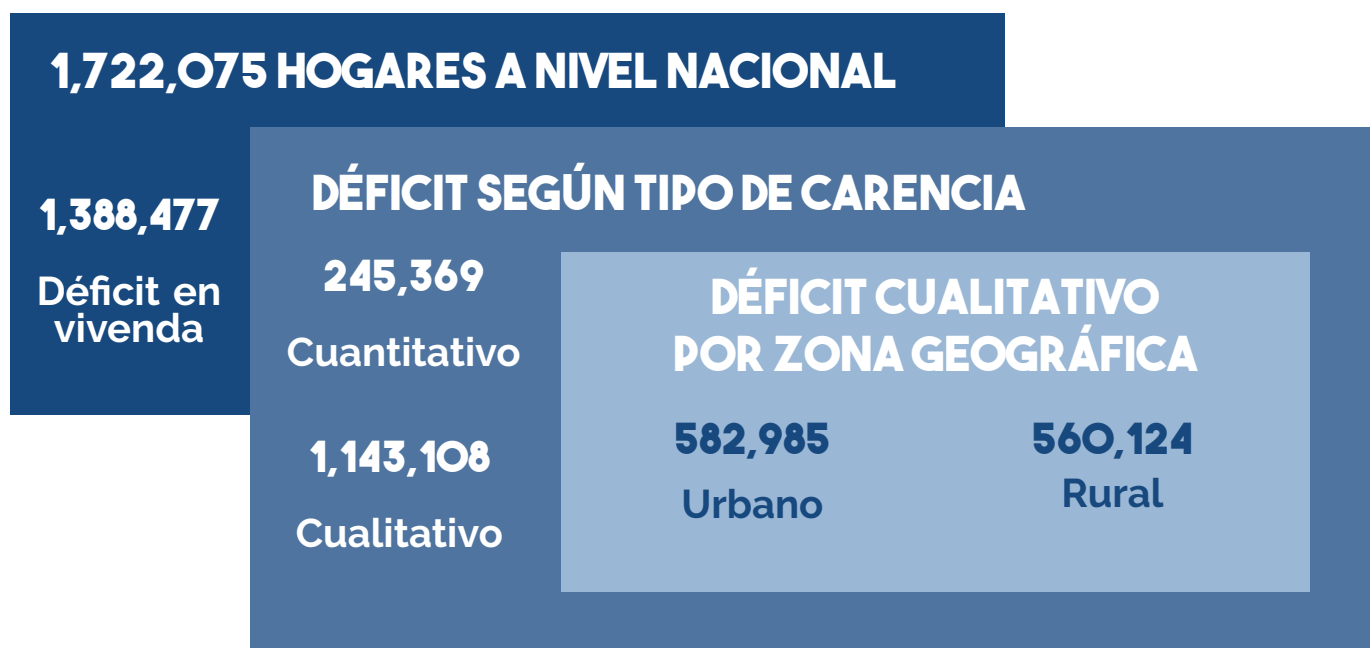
1,722,075 HOGARES A NIVEL NACIONAL

1,388,477
Déficit en vivenda

DÉFICIT SEGÚN TIPO DE CARENCIA

245,369
Cuantitativo

1,143,108
Cualitativo

DÉFICIT CUALITATIVO POR ZONA GEOGRÁFICA

582,985
Urbano

560,124
Rural